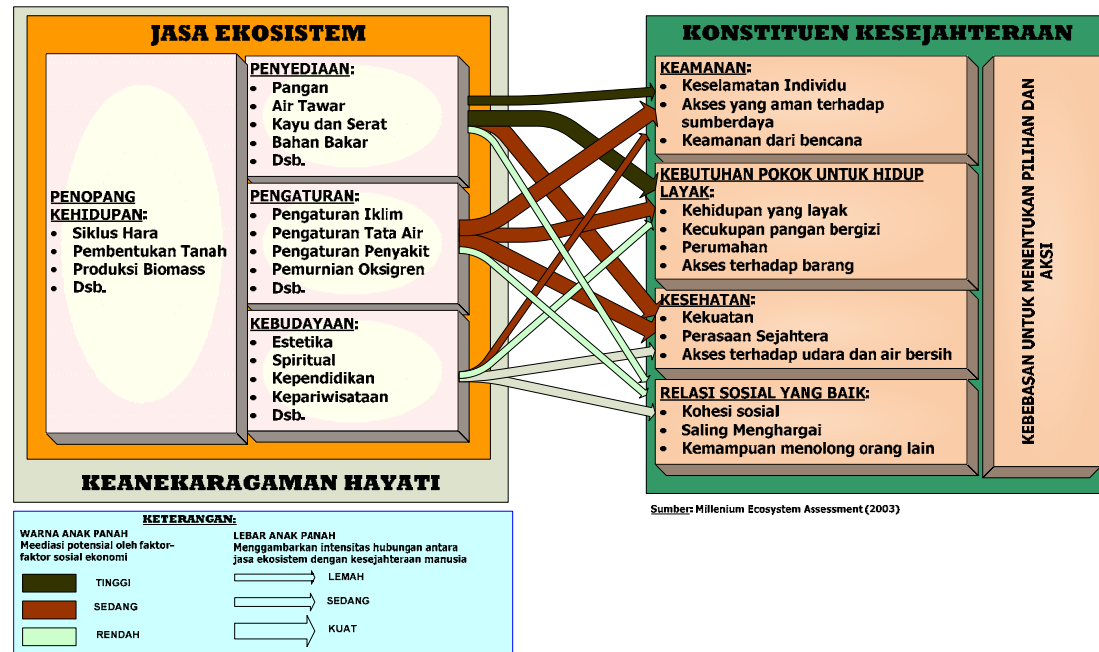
JASA EKOSISTEM

PENOPANG KEHIDUPAN:
- Siklus Hara
- Pembentukan Tanah
- Produksi Biomass
- Dsb.

PENYEDIAAN:
- Pangan
- Air Tawar
- Kayu dan Serat
- Bahan Bakar
- Dsb.

PENGATURAN:
- Pengaturan Iklim
- Pengaturan Tata Air
- Pengaturan Penyakit
- Pemurnian Oksigren
- Dsb.

KEBUDAYAAN:
- Estetika
- Spiritual
- Kependidikan
- Kepariwisataan
- Dsb.

KEANEKARAGAMAN HAYATI

KONSTITUEN KESEJAHTERAAN

KEAMANAN:
- Keselamatan Individu
- Akses yang aman terhadap sumberdaya
- Keamanan dari bencana

KEBUTUHAN POKOK UNTUK HIDUP LAYAK:
- Kehidupan yang layak
- Kecukupan pangan bergizi
- Perumahan
- Akses terhadap barang

KESEHATAN:
- Kekuatan
- Perasaan Sejahtera
- Akses terhadap udara dan air bersih

RELASI SOSIAL YANG BAIK:
- Kohesi sosial
- Saling Menghargai
- Kemampuan menolong orang lain

KEBEBASAN UNTUK MENENTUKAN PILIHAN DAN AKSI

Sumber: Millenium Ecosystem Assessment (2003)

KETERANGAN:
WARNA ANAK PANAH
Meediasi potensial oleh faktor-faktor sosial ekonomi
TINGGI
SEDANG
RENDAH

LEBAR ANAK PANAH
Menggambarkan intensitas hubungan antara jasa ekosistem dengan kesejahteraan manusia
LEMAH
SEDANG
KUAT